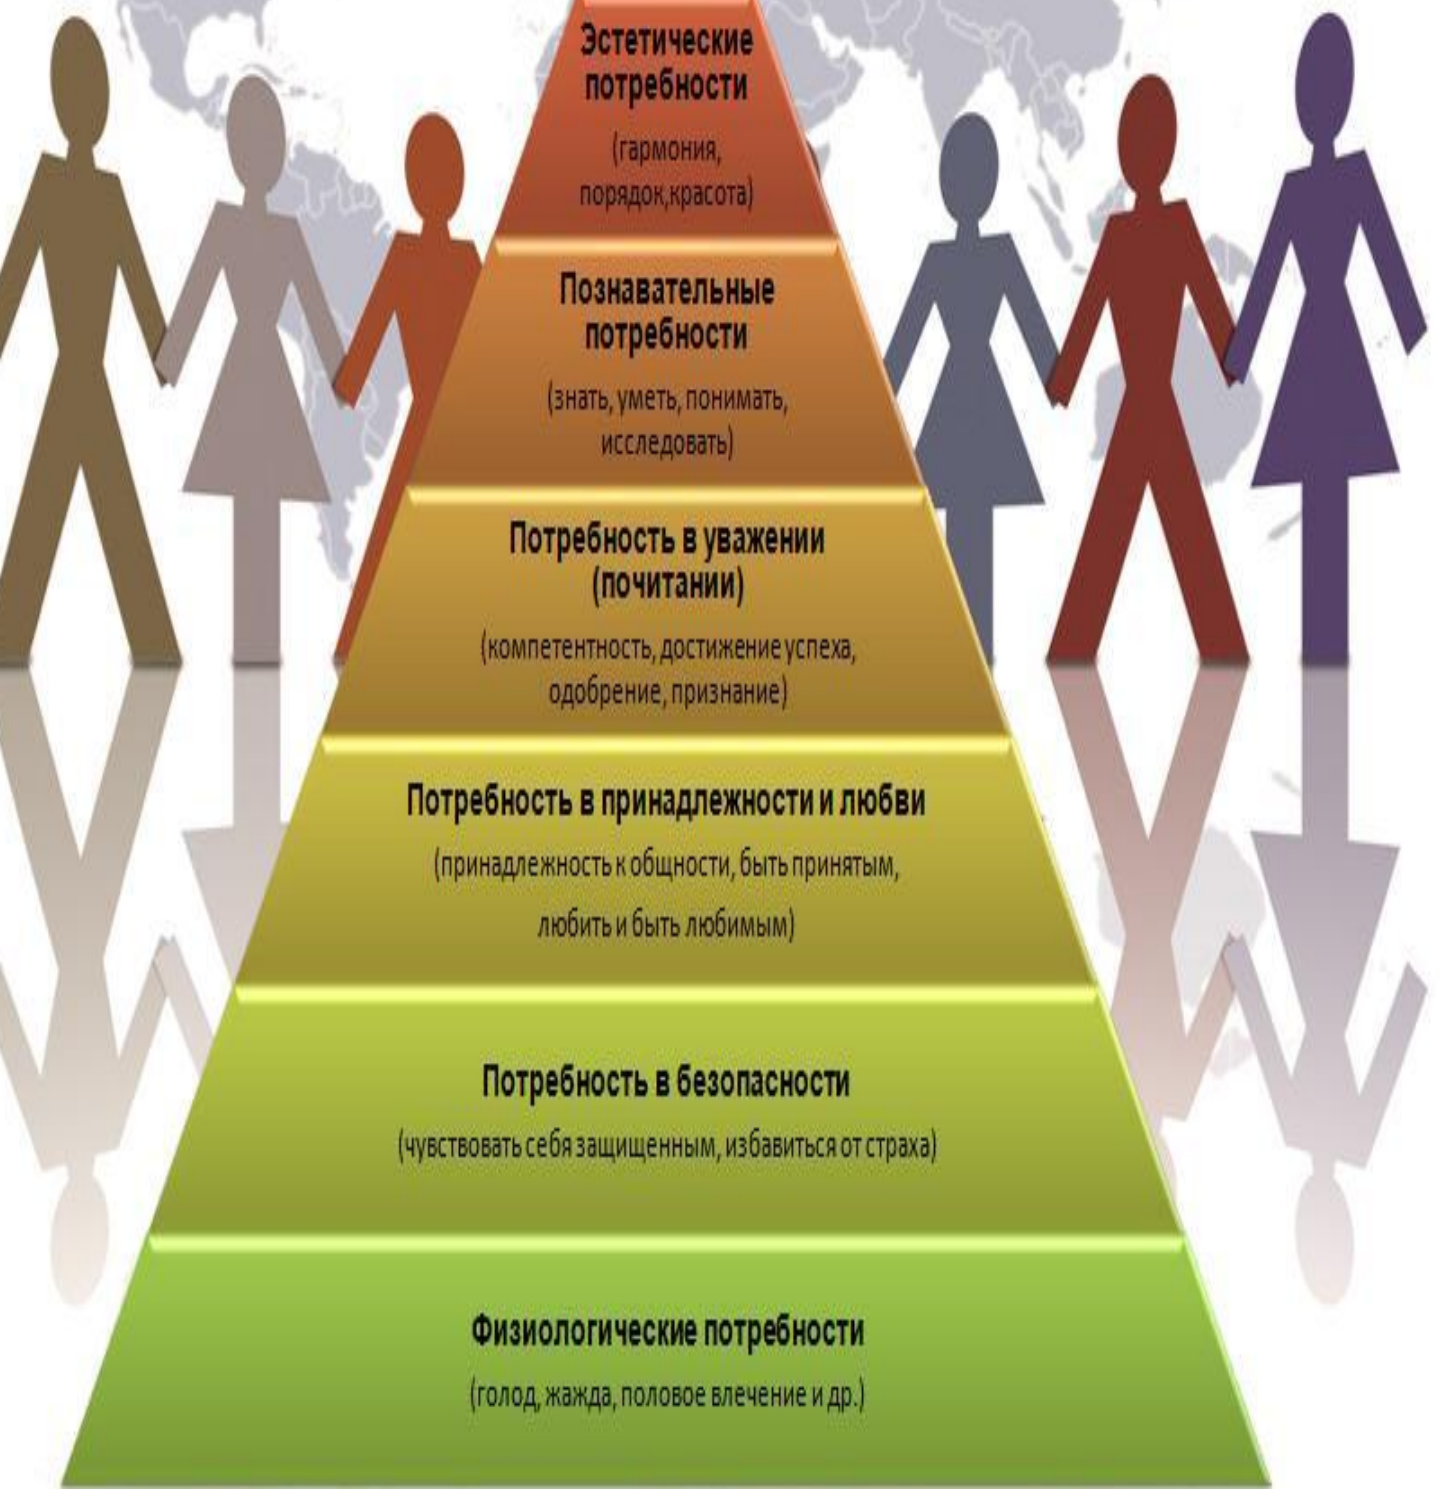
Эстетические потребности

(гармония, порядок,красота)

Познавательные потребности

(знать, уметь, понимать, исследовать)

Потребность в уважении (почитании)

(компетентность, достижение успеха, одобрение, признание)

Потребность в принадлежности и любви

(принадлежность к общности, быть принятым, любить и быть любимым)

Потребность в безопасности

(чувствовать себя защищенным, избавиться от страха)

Физиологические потребности

(голод, жажда, половое влечение и др.)